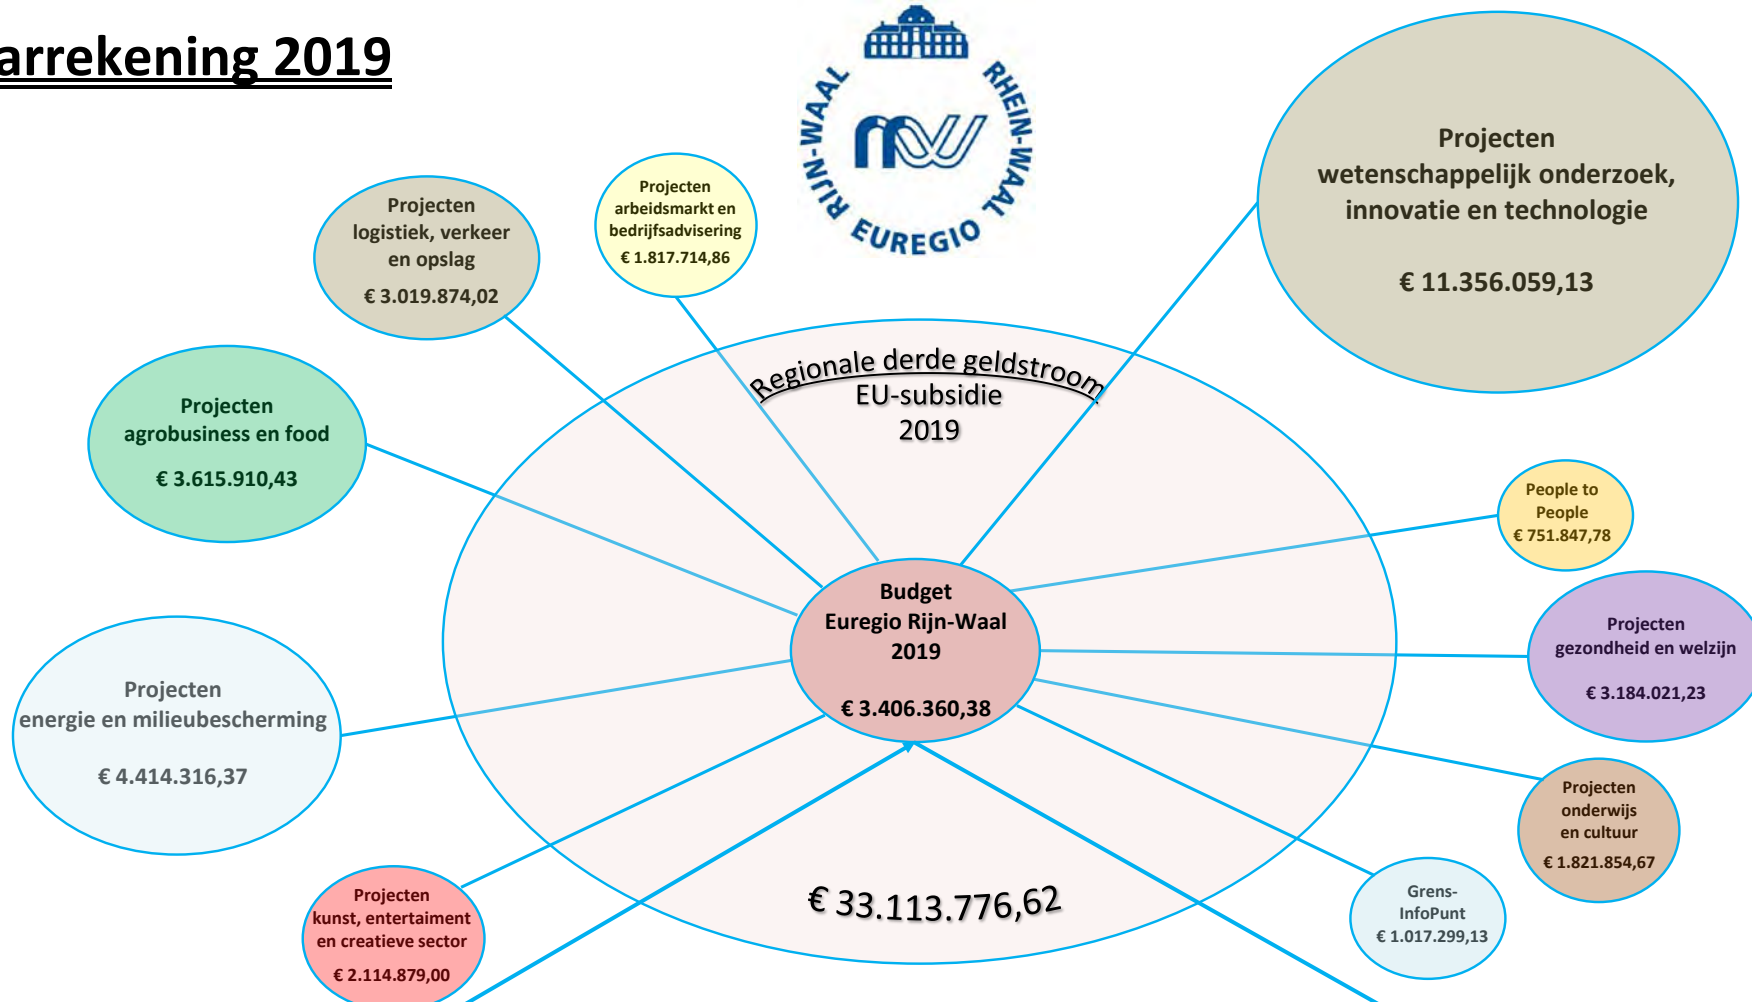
arrekening 2019

RHEIN-WAAL
RIJN-WAAL
EUREGIO

Projecten logistiek, verkeer en opslag
€ 3.019.874,02

Projecten arbeidsmarkt en bedrijfsadvisering
€ 1.817.714,86

Projecten wetenschappelijk onderzoek, innovatie en technologie

€ 11.356.059,13

Projecten agrobusiness en food

€ 3.615.910,43

Regionale derde geldstroom
EU-subsidie
2019

People to People
€ 751.847,78

Budget
Euregio Rijn-Waal
2019

€ 3.406.360,38

Projecten gezondheid en welzijn

€ 3.184.021,23

Projecten energie en milieubescherming

€ 4.414.316,37

Projecten onderwijs en cultuur
€ 1.821.854,67

€ 33.113.776,62

Projecten kunst, entertaiment en creatieve sector
€ 2.114.879,00

Grens-InfoPunt
€ 1.017.299,13